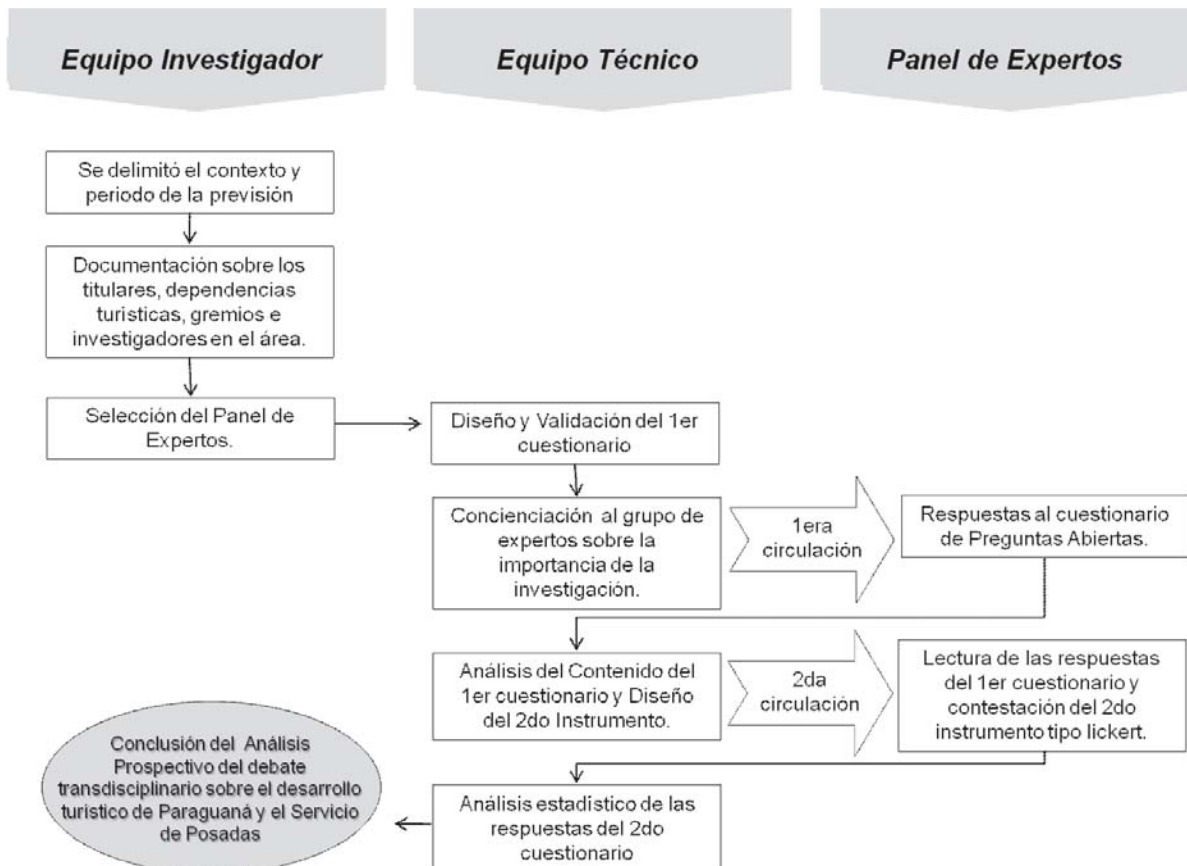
Equipo Investigador

Equipo Técnico

Panel de Expertos

Se delimitó el contexto y periodo de la previsión

Documentación sobre los titulares, dependencias turísticas, gremios e investigadores en el área.

Selección del Panel de Expertos.

Diseño y Validación del 1er cuestionario

Concienciación al grupo de expertos sobre la importancia de la investigación.

1era circulación

Respuestas al cuestionario de Preguntas Abiertas.

Análisis del Contenido del 1er cuestionario y Diseño del 2do Instrumento.

2da circulación

Lectura de las respuestas del 1er cuestionario y contestación del 2do instrumento tipo lickert.

Análisis estadístico de las respuestas del 2do cuestionario

Conclusión del Análisis Prospectivo del debate transdisciplinario sobre el desarrollo turístico de Paraguaná y el Servicio de Posadas